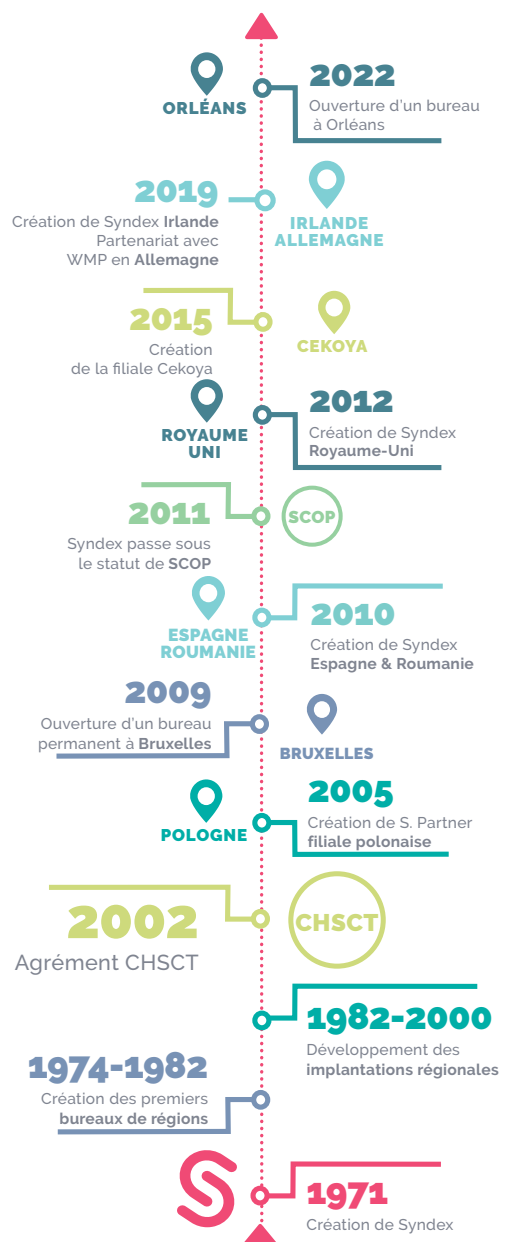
ORLÉANS

2022
Ouverture d'un bureau à Orléans

2019
Création de Syndex **Irlande**
Partenariat avec WMP en **Allemagne**

IRLANDE
ALLEMAGNE

2015
Création de la filiale Cekoya

CEKOYA

ROYAUME UNI

2012
Création de Syndex **Royaume-Uni**

2011
Syndex passe sous le statut de **SCOP**

SCOP

ESPAGNE
ROUMANIE

2010
Création de Syndex **Espagne & Roumanie**

2009
Ouverture d'un bureau permanent à **Bruxelles**

BRUXELLES

POLOGNE

2005
Création de S. Partner **filiale polonaise**

2002
Agrément CHSCT

CHSCT

1982-2000
Développement des **implantations régionales**

1974-1982
Création des premiers **bureaux de régions**

1971
Création de Syndex